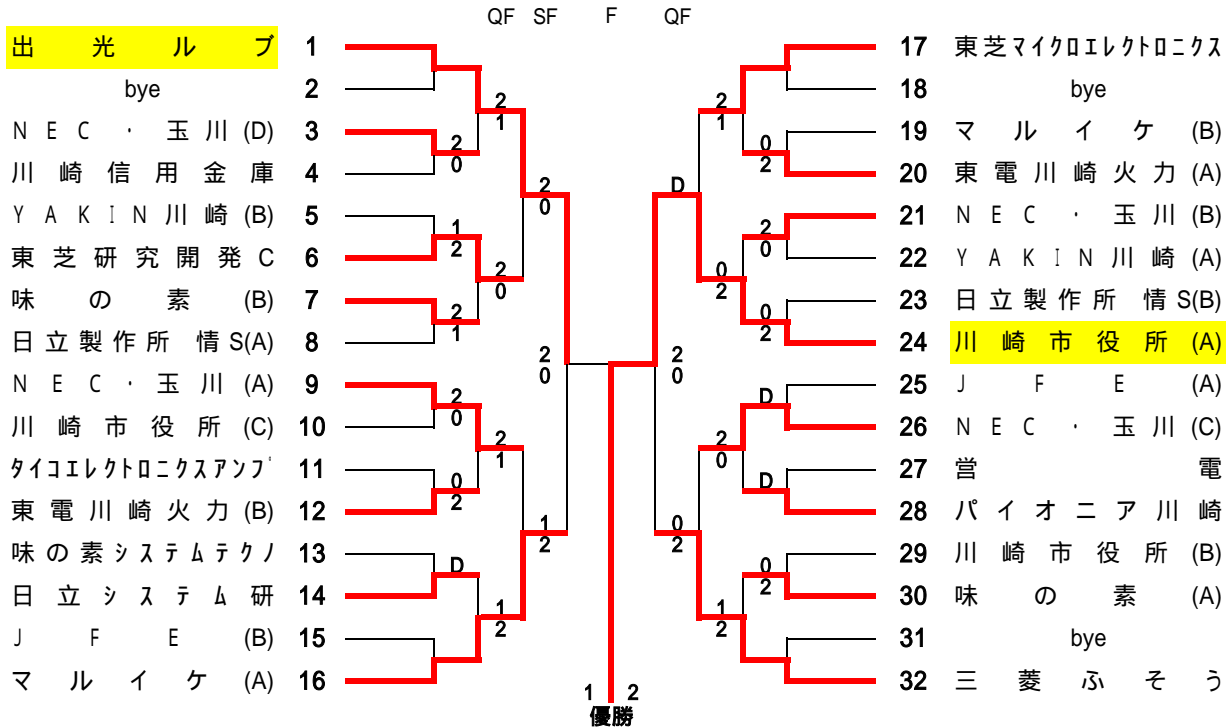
QF SF F QF

出光ルブ 1
bye 2
NEC・玉川 (D) 3
川崎信用金庫 4
YAKIN川崎 (B) 5
東芝研究開発C 6
味の素 (B) 7
日立製作所 情S(A) 8
NEC・玉川 (A) 9
川崎市役所 (C) 10
タイコエレクトロニクスアンプ 11
東電川崎火力 (B) 12
味の素システムテクノ 13
日立システム研 14
JFE (B) 15
マルイケ (A) 16

17 東芝マイクロエレクトロニクス
18 bye
19 マルイケ (B)
20 東電川崎火力 (A)
21 NEC・玉川 (B)
22 YAKIN川崎 (A)
23 日立製作所 情S(B)
24 川崎市役所 (A)
25 JFE (A)
26 NEC・玉川 (C)
27 営電
28 パイオニア川崎
29 川崎市役所 (B)
30 味の素 (A)
31 bye
32 三菱ふそう

2 1
2 0
1 2
2 0
2 1
2 0
2 0
2 1
0 2
D
1 2
1 2
2 0

2 1
0 2
D
2 0
0 2
0 2
2 0
D
2 0
D
0 2
0 2
1 2

1 2
優勝